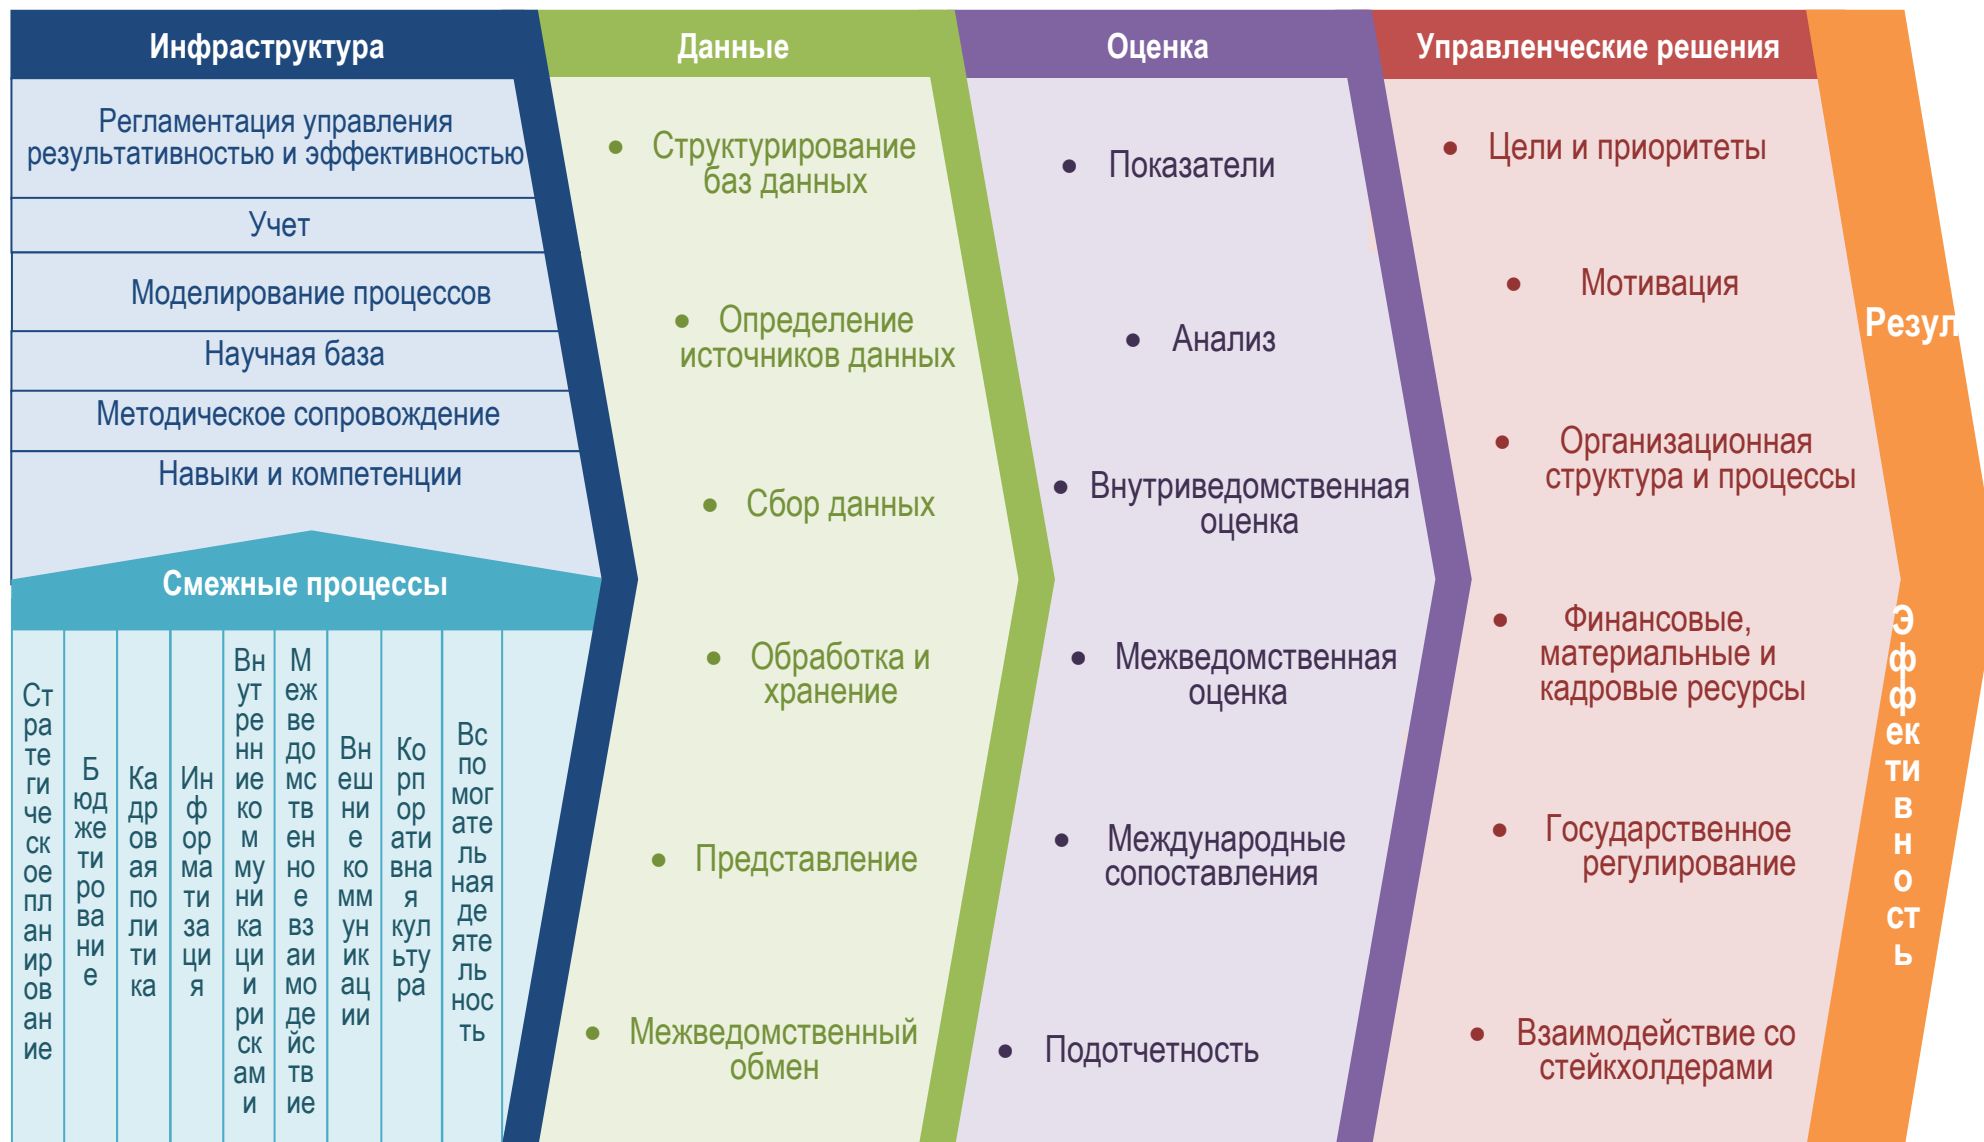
Инфраструктура

Регламентация управления результативностью и эффективностью

Учет

Моделирование процессов

Научная база

Методическое сопровождение

Навыки и компетенции

Смежные процессы

Стратегическое планирование

Бюджетирование

Кадровая политика

Информатизация

Внутренние коммуникации и риски

Межведомственное взаимодействие

Внешние коммуникации

Корпоративная культура

Вспомогательная деятельность

Данные

• Структурирование баз данных

• Определение источников данных

• Сбор данных

• Обработка и хранение

• Представление

• Межведомственный обмен

Оценка

• Показатели

• Анализ

• Внутриведомственная оценка

• Межведомственная оценка

• Международные сопоставления

• Подотчетность

Управленческие решения

• Цели и приоритеты

• Мотивация

• Организационная структура и процессы

• Финансовые, материальные и кадровые ресурсы

• Государственное регулирование

• Взаимодействие со стейкхолдерами

Резул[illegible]

Эффективность